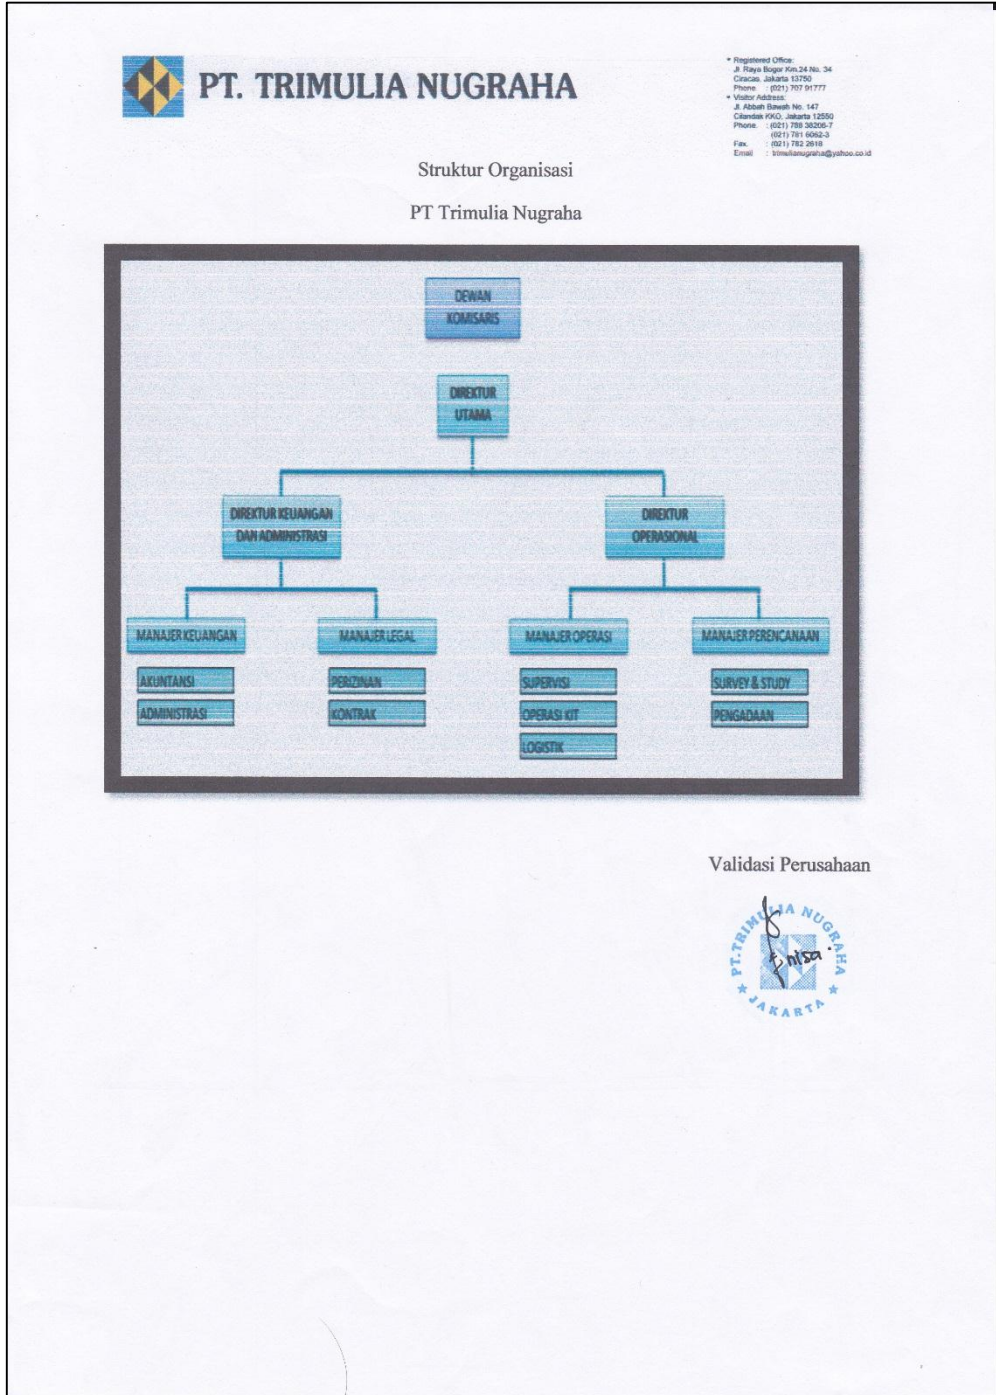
PT. TRIMULIA NUGRAHA

• Registered Office:
Jl. Raya Bogor Km.24 No. 34
Ciracas, Jakarta 13750
Phone : (021) 707 91777
• Visitor Address:
Jl. Abbah Bawah No. 147
Cilandak KKO, Jakarta 12550
Phone : (021) 788 38206-7
: (021) 781 6062-3
Fax : (021) 782 2618
Email : trimulianugraha@yahoo.co.id

Struktur Organisasi

PT Trimulia Nugraha

DEWAN KOMISARIS

DIREKTUR UTAMA

DIREKTUR KEUANGAN DAN ADMINISTRASI

DIREKTUR OPERASIONAL

MANAJER KEUANGAN

MANAJER LEGAL

MANAJER OPERASI

MANAJER PERENCANAAN

AKUNTANSI

ADMINISTRASI

PERIZINAN

KONTRAK

SUPERVISI

OPERASI KIT

LOGISTIK

SURVEY & STUDY

PENGADAAN

Validasi Perusahaan

PT. TRIMULIA NUGRAHA
JAKARTA

Enisa